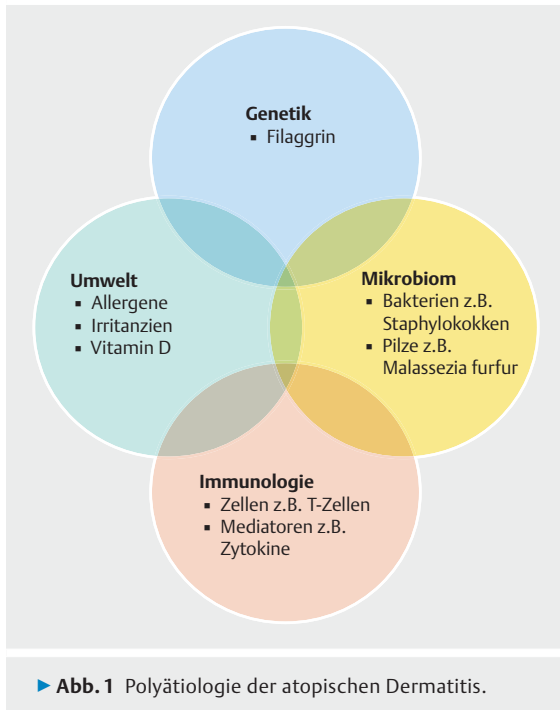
**Genetik**
- Filaggrin

**Umwelt**
- Allergene
- Irritanzien
- Vitamin D

**Mikrobiom**
- Bakterien z.B. Staphylokokken
- Pilze z.B. Malassezia furfur

**Immunologie**
- Zellen z.B. T-Zellen
- Mediatoren z.B. Zytokine

▸ **Abb. 1** Polyätiologie der atopischen Dermatitis.